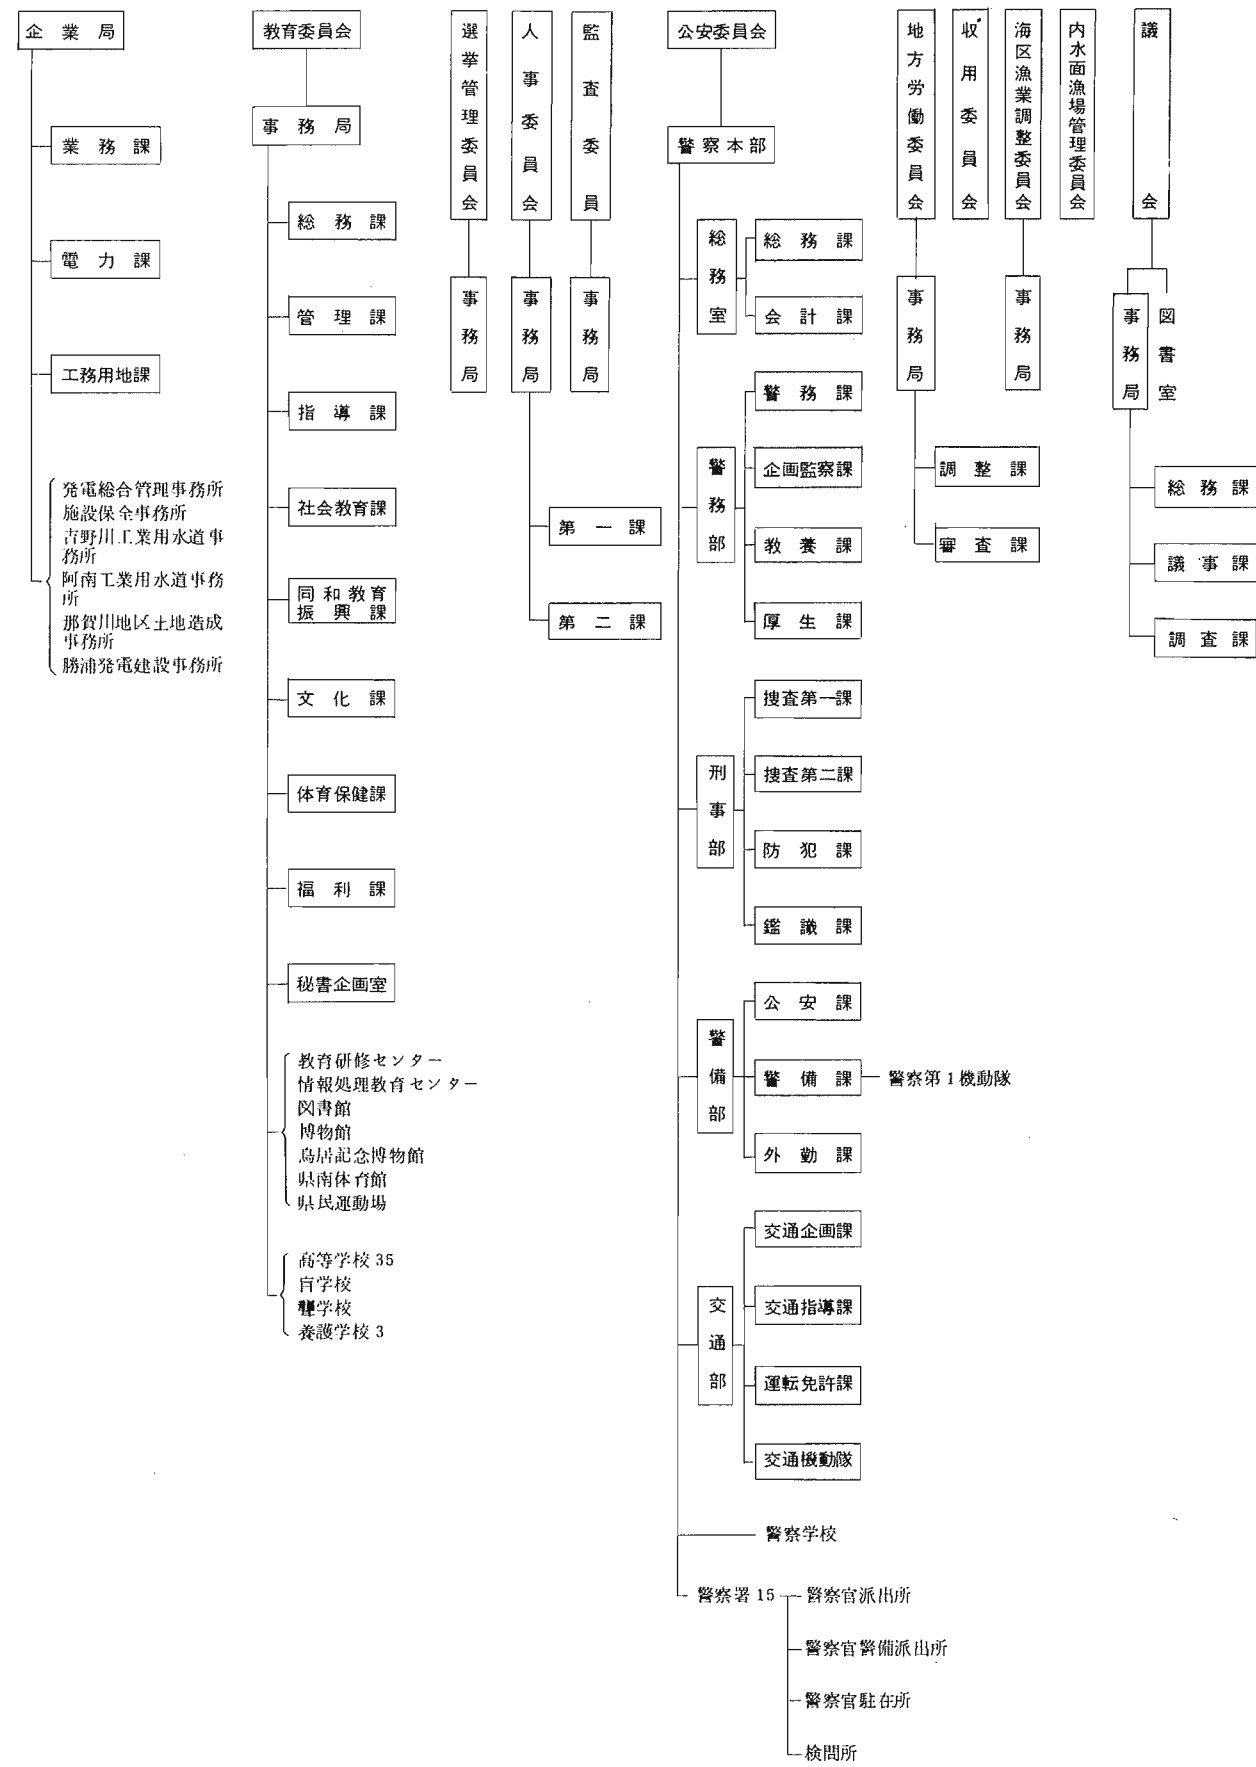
企業局

業務課

電力課

工務用地課

発電総合管理事務所
施設保全事務所
吉野川工業用水道事務所
阿南工業用水道事務所
那賀川地区土地造成事務所
勝浦発電建設事務所

教育委員会

事務局

総務課

管理課

指導課

社会教育課

同和教育振興課

文化課

体育保健課

福利課

秘書企画室

教育研修センター
情報処理教育センター
図書館
博物館
鳥居記念博物館
県南体育館
県民運動場

高等学校 35
盲学校
聾学校
養護学校 3

選挙管理委員会

事務局

人事委員会

事務局

第一課

第二課

監査委員

事務局

公安委員会

警察本部

総務室

総務課

会計課

警務部

警務課

企画監察課

教養課

厚生課

刑事部

捜査第一課

捜査第二課

防犯課

鑑識課

警備部

公安課

警備課 警察第1機動隊

外勤課

交通部

交通企画課

交通指導課

運転免許課

交通機動隊

警察学校

警察署 15 警察官派出所

警察官警備派出所

警察官駐在所

検問所

地方労働委員会

事務局

調整課

審査課

収用委員会

海区漁業調整委員会

事務局

内水面漁場管理委員会

議会

事務局

図書室

総務課

議事課

調査課